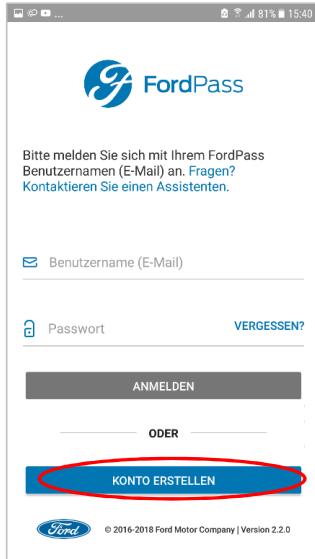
81% 15:40

FordPass

Bitte melden Sie sich mit Ihrem FordPass Benutzernamen (E-Mail) an. Fragen? Kontaktieren Sie einen Assistenten.

Benutzername (E-Mail)

Passwort VERGESSEN?

ANMELDEN

ODER

KONTO ERSTELLEN

Ford © 2016-2018 Ford Motor Company | Version 2.2.0